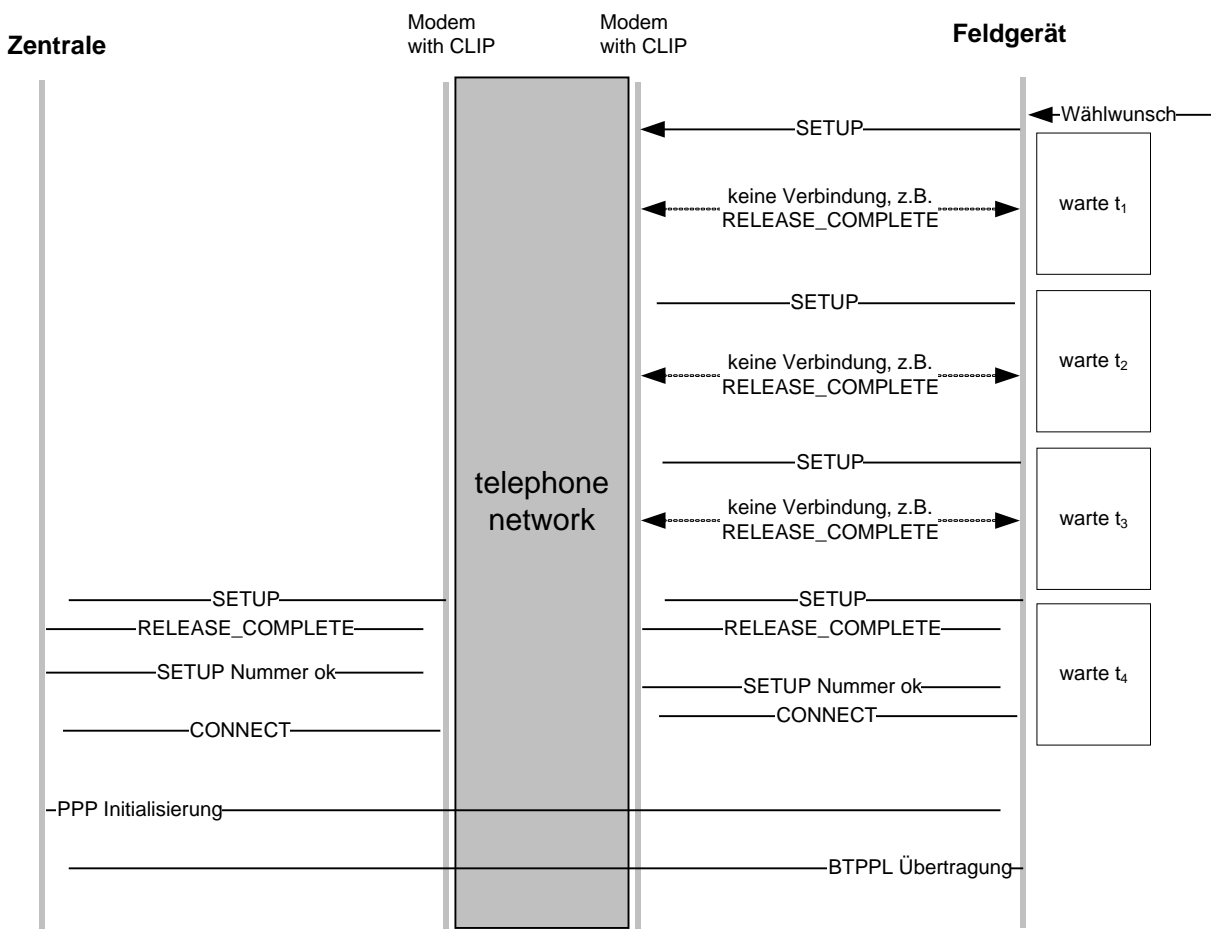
Zentrale

Modem with CLIP

Modem with CLIP

Feldgerät

Wählwunsch

SETUP

keine Verbindung, z.B. RELEASE_COMPLETE

warte $t_1$

SETUP

keine Verbindung, z.B. RELEASE_COMPLETE

warte $t_2$

telephone network

SETUP

keine Verbindung, z.B. RELEASE_COMPLETE

warte $t_3$

SETUP

SETUP

RELEASE_COMPLETE

RELEASE_COMPLETE

SETUP Nummer ok

SETUP Nummer ok

warte $t_4$

CONNECT

CONNECT

PPP Initialisierung

BTPPL Übertragung